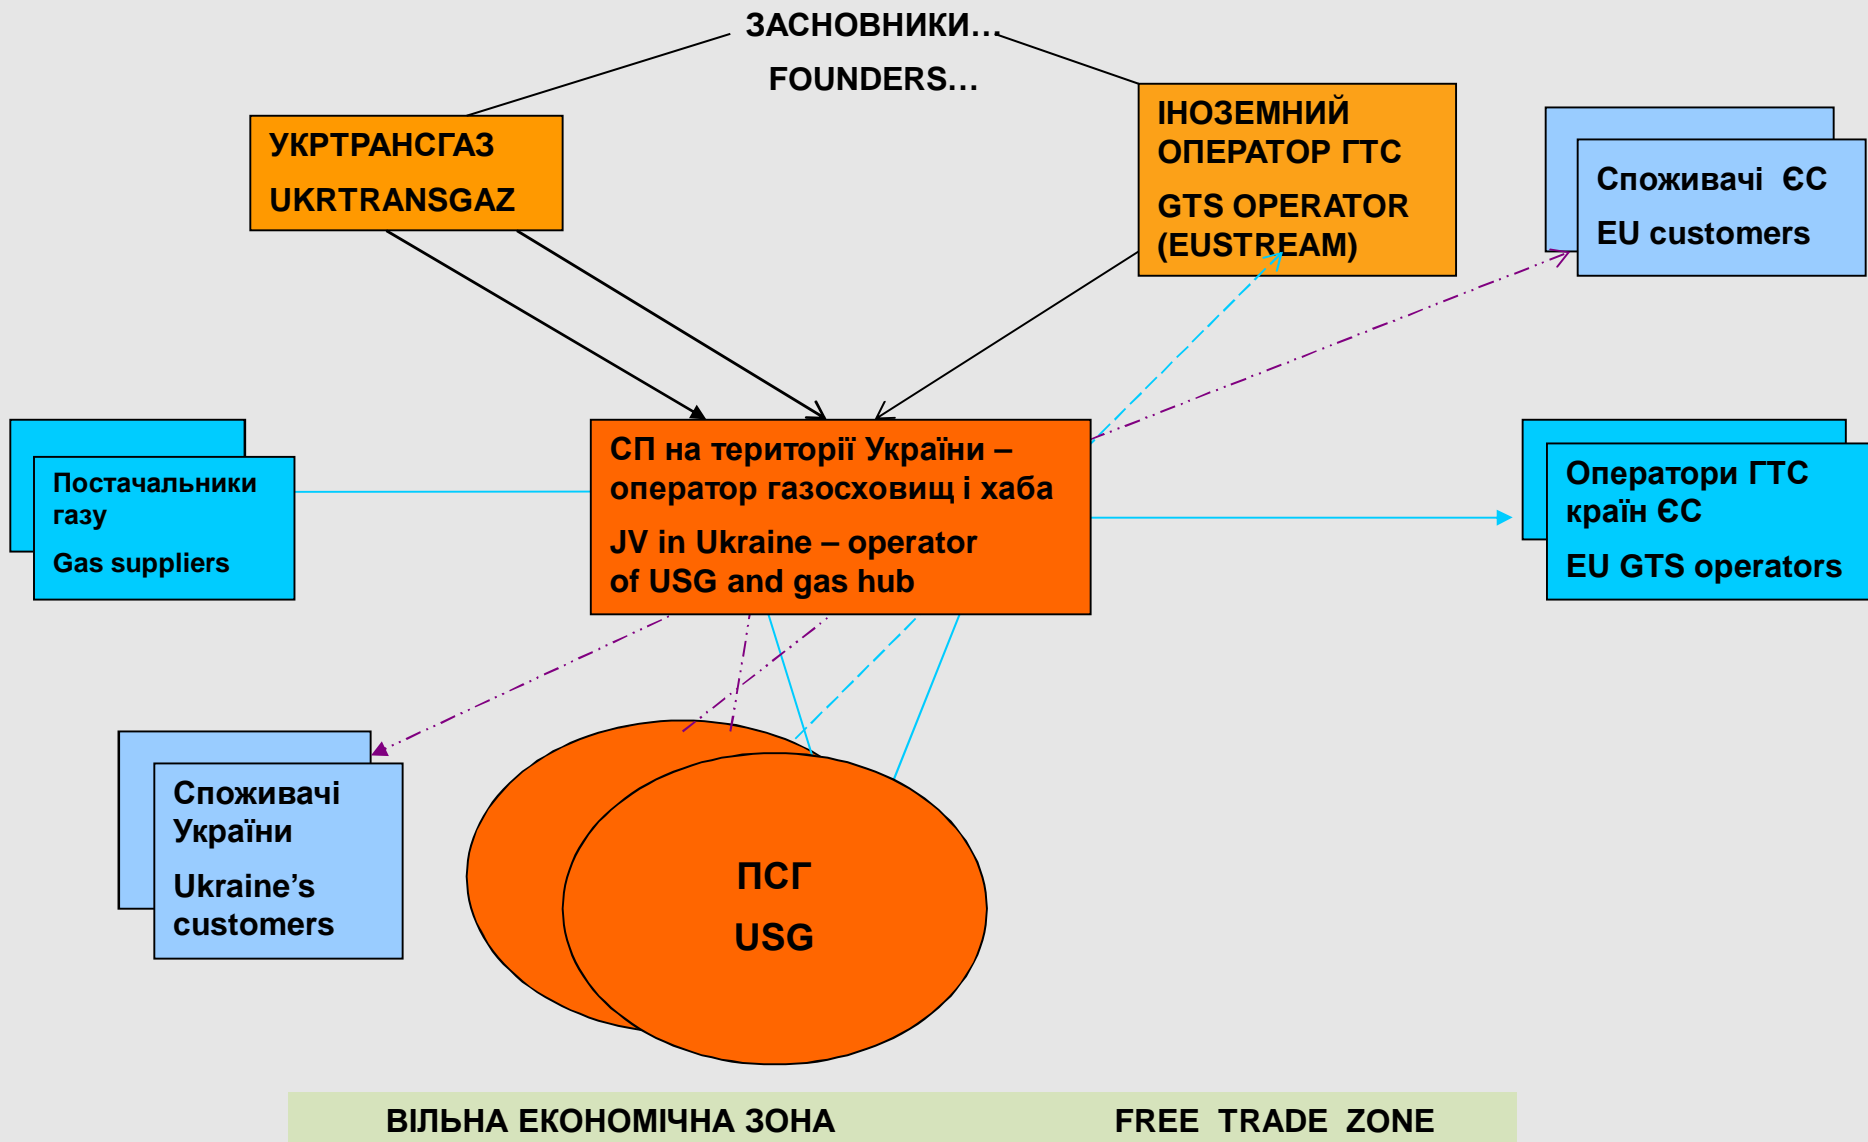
ЗАСНОВНИКИ…

FOUNDERS…

УКРТРАНСГАЗ

UKRTRANSGAZ

ІНОЗЕМНИЙ ОПЕРАТОР ГТС

GTS OPERATOR (EUSTREAM)

Споживачі ЄС

EU customers

Постачальники газу

Gas suppliers

СП на території України – оператор газосховищ і хаба

JV in Ukraine – operator of USG and gas hub

Оператори ГТС країн ЄС

EU GTS operators

Споживачі України

Ukraine’s customers

ПСГ

USG

ВІЛЬНА ЕКОНОМІЧНА ЗОНА

FREE TRADE ZONE